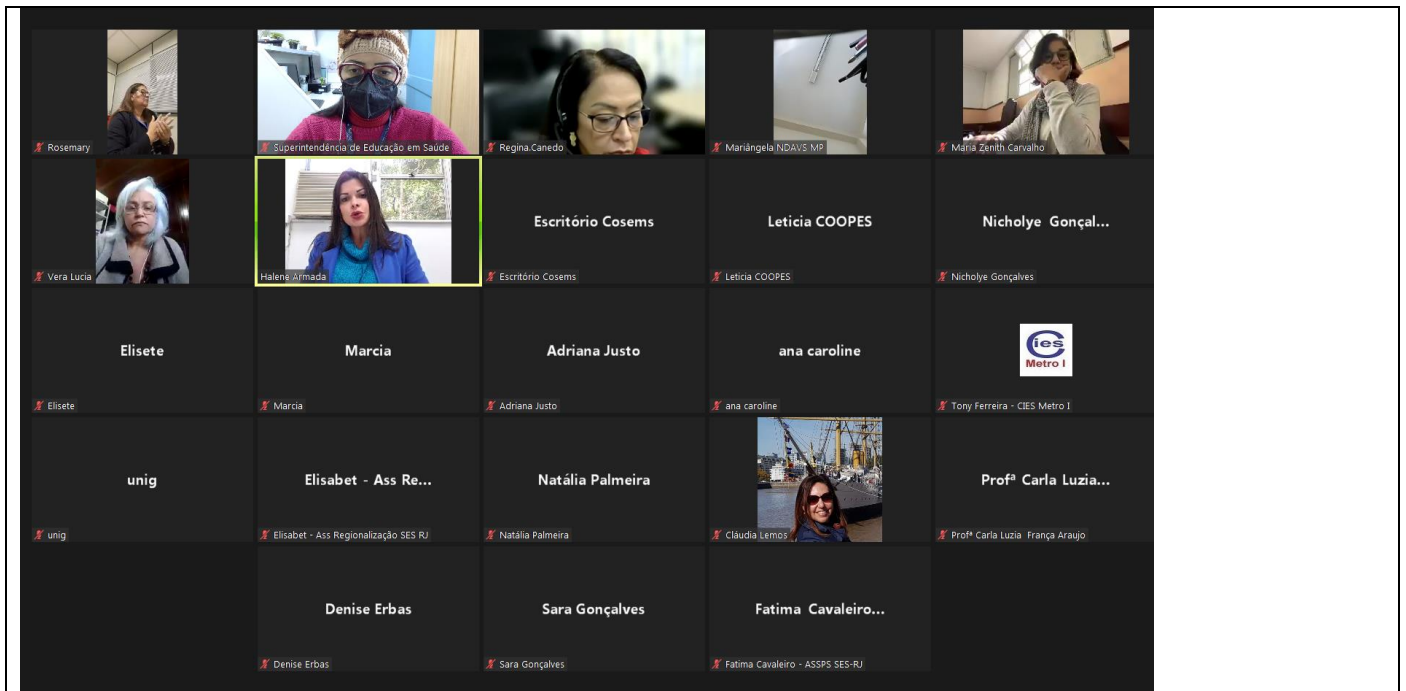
Rosemary

Superintendência de Educação em Saúde

Regina.Canedo

Mariângela NDAVS MP

Maria Zenith Carvalho

Vera Lucia

Halene Armada

Escritório Cosems

Escritório Cosems

Leticia COOPES

Leticia COOPES

Nicholye Gonçal...

Nicholye Gonçalves

Elisete

Elisete

Marcia

Marcia

Adriana Justo

Adriana Justo

ana caroline

ana caroline

cies Metro I

Tony Ferreira - CIES Metro I

unig

unig

Elisabet - Ass Re...

Elisabet - Ass Regionalização SES RJ

Natália Palmeira

Natália Palmeira

Cláudia Lemos

Profª Carla Luzia...

Profª Carla Luzia França Araujo

Denise Erbas

Denise Erbas

Sara Gonçalves

Sara Gonçalves

Fatima Cavaleiro...

Fatima Cavaleiro - ASSPS SES-RJ